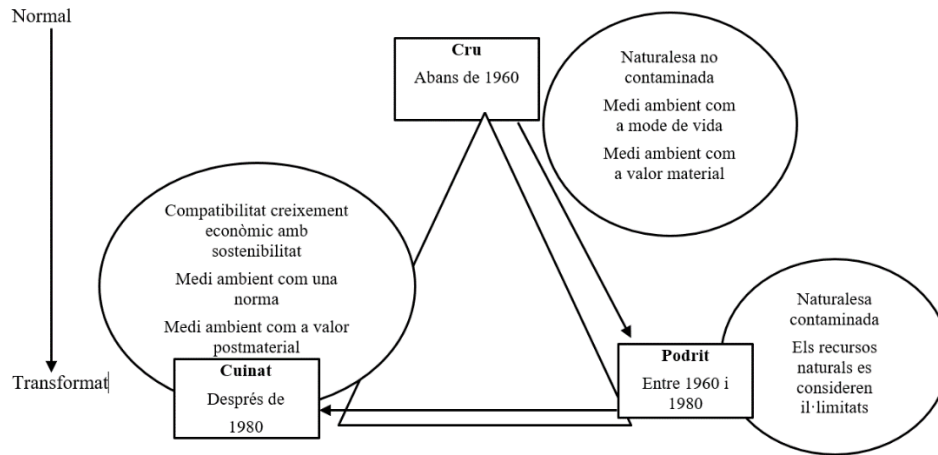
Normal

Transformat

Cru
Abans de 1960

Naturalesa no contaminada

Medi ambient com a mode de vida

Medi ambient com a valor material

Compatibilitat creixement econòmic amb sostenibilitat

Medi ambient com una norma

Medi ambient com a valor postmaterial

Naturalesa contaminada

Els recursos naturals es consideren il·limitats

Cuinat
Després de 1980

Podrit
Entre 1960 i 1980